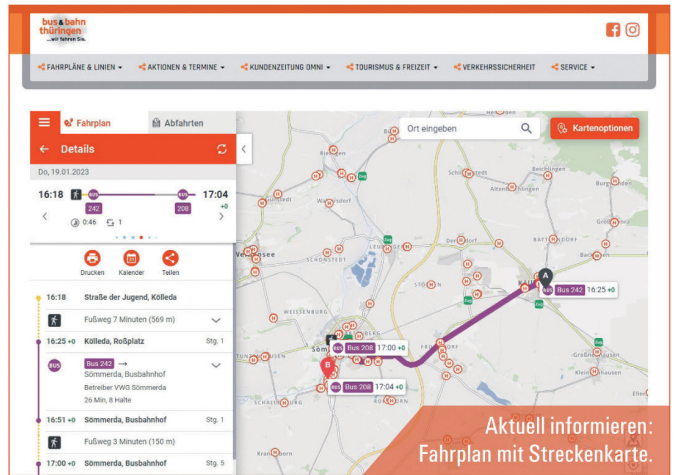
bus & bahn thüringen
...wir fahren Sie.

FAHRPLÄNE & LINIEN ▾ AKTIONEN & TERMINE ▾ KUNDENZEITUNG OMNI ▾ TOURISMUS & FREIZEIT ▾ VERKEHRSSICHERHEIT SERVICE ▾

Fahrplan Abfahrten

Details

Do, 19.01.2023

16:18 BUS 242 BUS 208 17:04 +0

0:46 1

Drucken Kalender Teilen

16:18 Straße der Jugend, Kölleda

Fußweg 7 Minuten (569 m)

16:25 +0 Kölleda, Roßplatz Stg. 1

Bus 242 →
Sömmerda, Busbahnhof
Betreiber VWG Sömmerda
26 Min, 8 Halte

16:51 +0 Sömmerda, Busbahnhof Stg. 1

Fußweg 3 Minuten (150 m)

17:00 +0 Sömmerda, Busbahnhof Stg. 5

Ort eingeben

Kartenoptionen

Bus 242 16:25 +0

Bus 208 17:00 +0

Bus 208 17:04 +0

A

B

Aktuell informieren:
Fahrplan mit Streckenkarte.